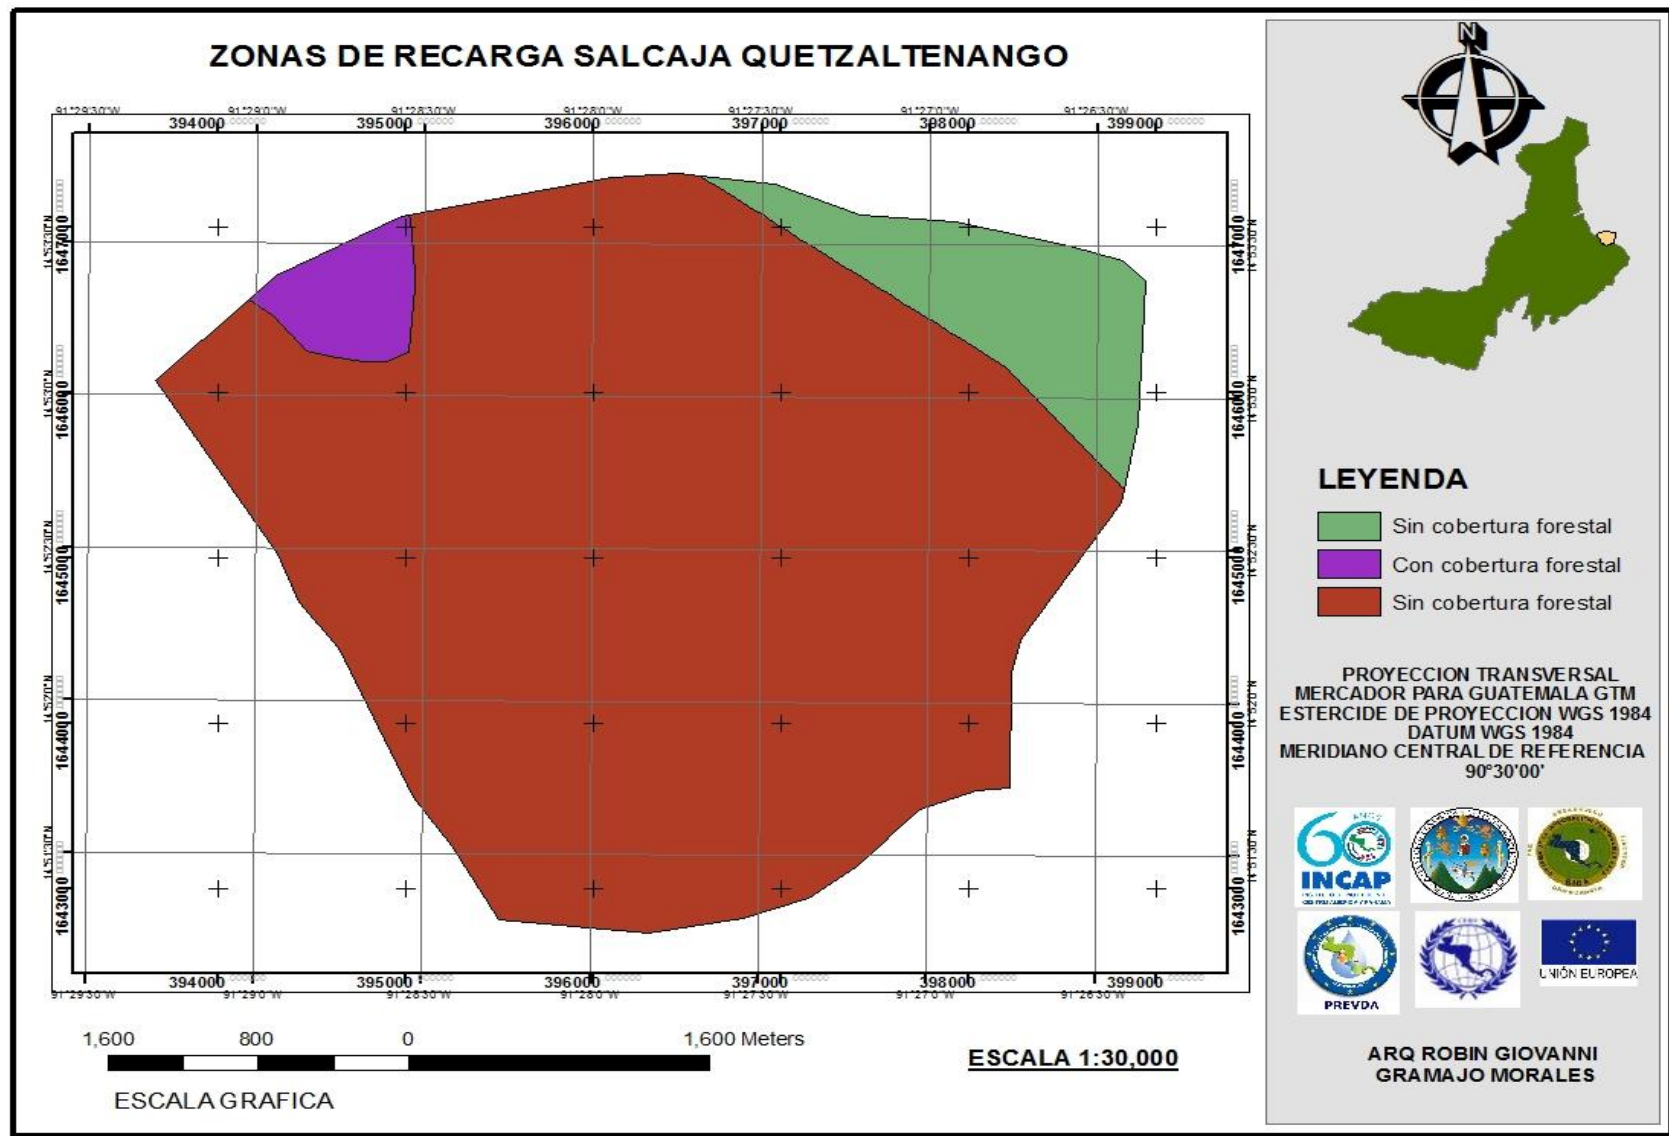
ZONAS DE RECARGA SALCAJA QUETZALTENANGO

91°29'30"W 91°29'0"W 91°28'30"W 91°28'0"W 91°27'30"W 91°27'0"W 91°26'30"W

394000 395000 396000 397000 398000 399000

1647000 1646000 1645000 1644000 1643000

14°53'30"N 14°53'0"N 14°52'30"N 14°52'0"N 14°51'30"N

394000 395000 396000 397000 398000 399000

91°29'30"W 91°29'0"W 91°28'30"W 91°28'0"W 91°27'30"W 91°27'0"W 91°26'30"W

1,600 800 0 1,600 Meters

ESCALA GRAFICA

ESCALA 1:30,000

N

LEYENDA

Sin cobertura forestal

Con cobertura forestal

Sin cobertura forestal

PROYECCION TRANSVERSAL MERCADOR PARA GUATEMALA GTM ESTERCIDE DE PROYECCION WGS 1984 DATUM WGS 1984 MERIDIANO CENTRAL DE REFERENCIA 90°30'00'

60 INCAP

PREVDA

UNIÓN EUROPEA

ARQ ROBIN GIOVANNI GRAMAJO MORALES